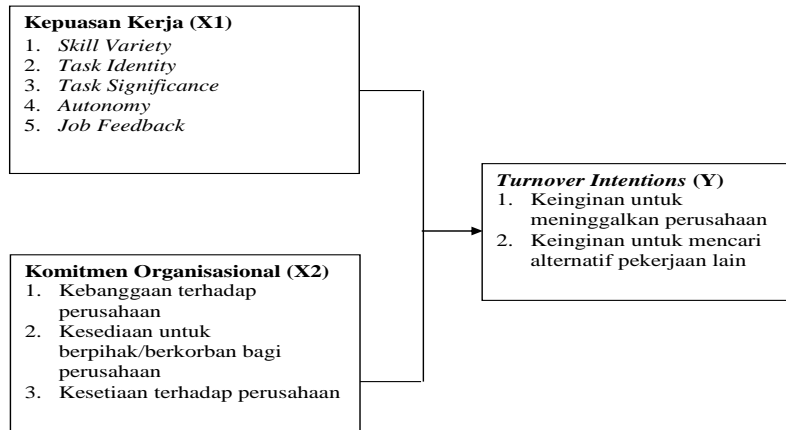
Kepuasan Kerja (X1)
1. Skill Variety
2. Task Identity
3. Task Significance
4. Autonomy
5. Job Feedback

Komitmen Organisasional (X2)
1. Kebanggaan terhadap perusahaan
2. Kesediaan untuk berpihak/berkorban bagi perusahaan
3. Kesetiaan terhadap perusahaan

Turnover Intentions (Y)
1. Keinginan untuk meninggalkan perusahaan
2. Keinginan untuk mencari alternatif pekerjaan lain